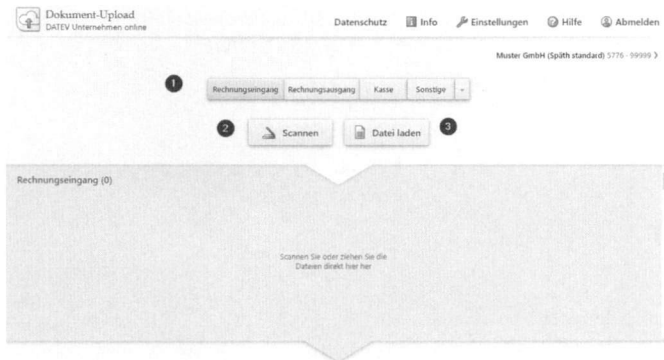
Dokument-Upload
DATEV Unternehmen online

Datenschutz Info Einstellungen Hilfe Abmelden

Muster GmbH (Späth standard) 5776 · 99999 ›

1 Rechnungseingang Rechnungsausgang Kasse Sonstige

2 Scannen Datei laden 3

Rechnungseingang (0)

Scannen Sie oder ziehen Sie die Dateien direkt hier her